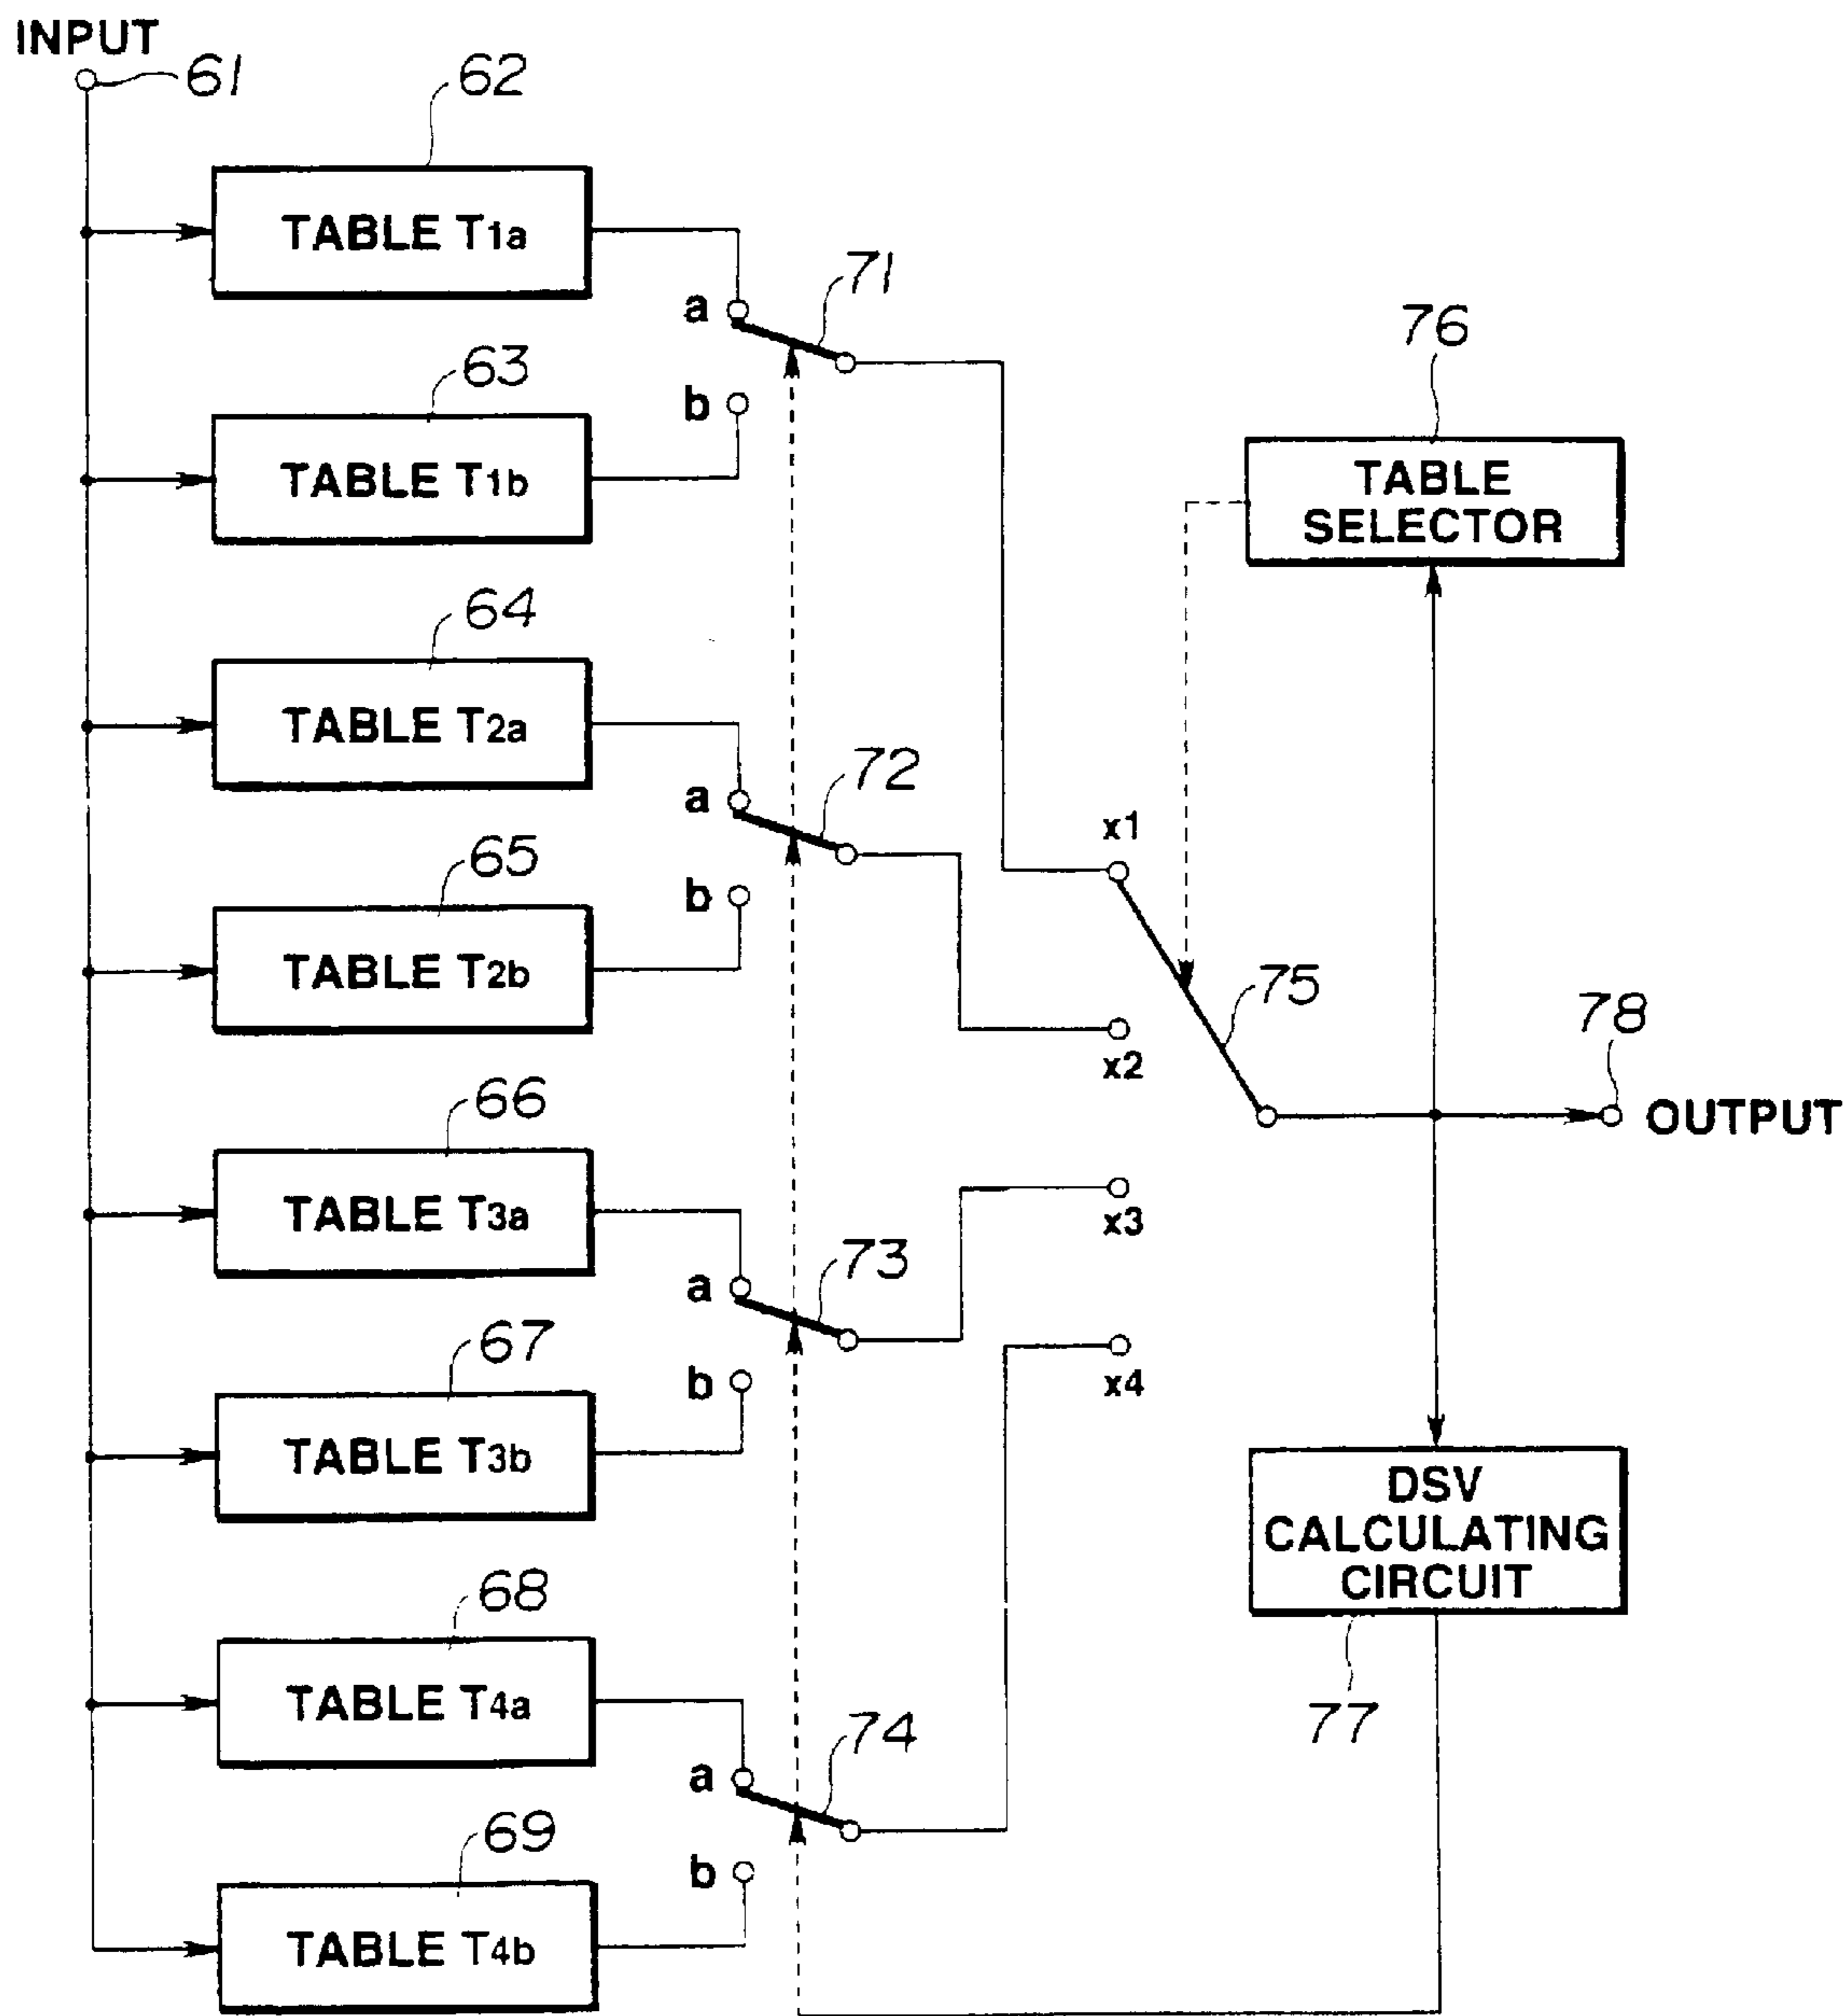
INPUT
61
62
TABLE T1a
a
71
63
b
TABLE T1b
76
TABLE SELECTOR
64
TABLE T2a
a
72
x1
65
b
TABLE T2b
75
x2
78
OUTPUT
66
TABLE T3a
x3
a
73
67
b
x4
TABLE T3b
DSV CALCULATING CIRCUIT
68
TABLE T4a
77
a
74
69
b
TABLE T4b